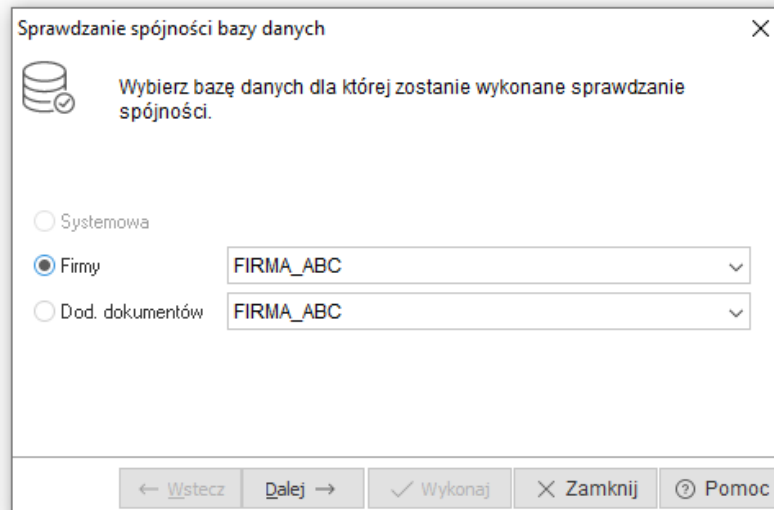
Sprawdzanie spójności bazy danych

Wybierz bazę danych dla której zostanie wykonane sprawdzanie spójności.

Systemowa

Firmy FIRMA_ABC

Dod. dokumentów FIRMA_ABC

← Wstecz
Dalej →
✓ Wykonaj
× Zamknij
? Pomoc